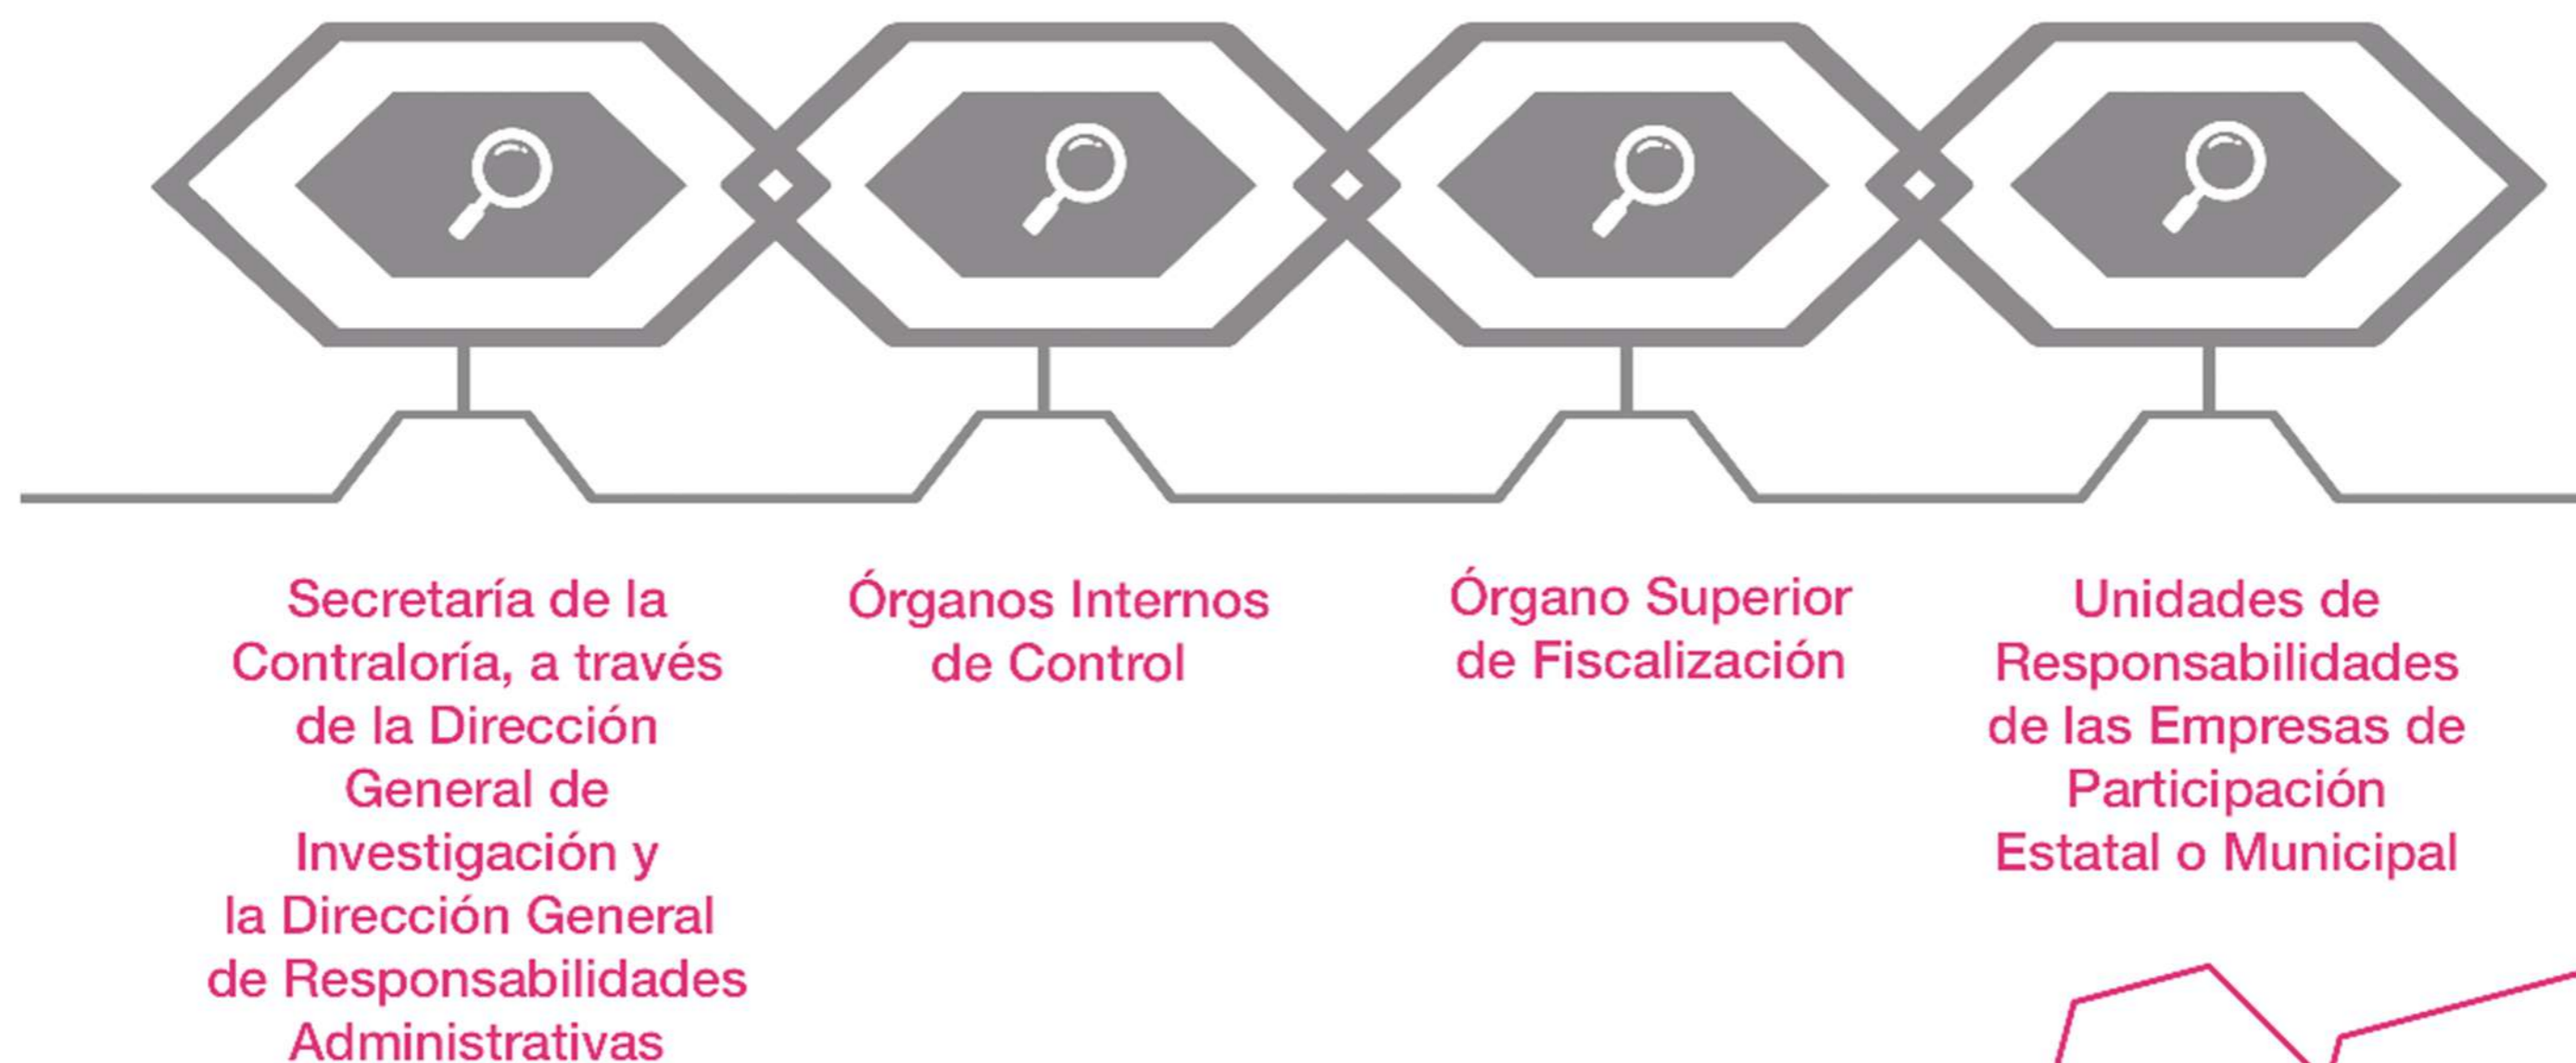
Secretaría de la Contraloría, a través de la Dirección General de Investigación y la Dirección General de Responsabilidades Administrativas

Órganos Internos de Control

Órgano Superior de Fiscalización

Unidades de Responsabilidades de las Empresas de Participación Estatal o Municipal